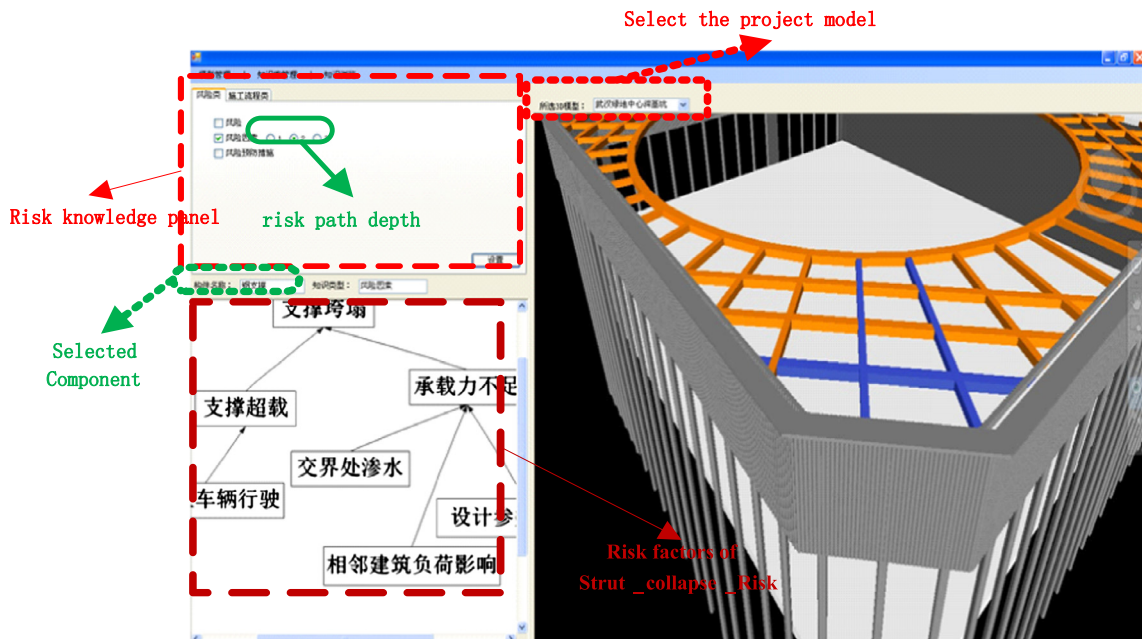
Select the project model

风险类 施工流程类

风险
风险图案
风险预防措施

设置

所选3D模型： 武汉绿地中心深基坑

Risk knowledge panel

risk path depth

构件名称： 钢支撑 知识类型： 风险图案

Selected Component

支撑垮塌

支撑超载

承载力不足

交界处渗水

车辆行驶

设计参

相邻建筑负荷影响

Risk factors of Strut _collapse _Risk